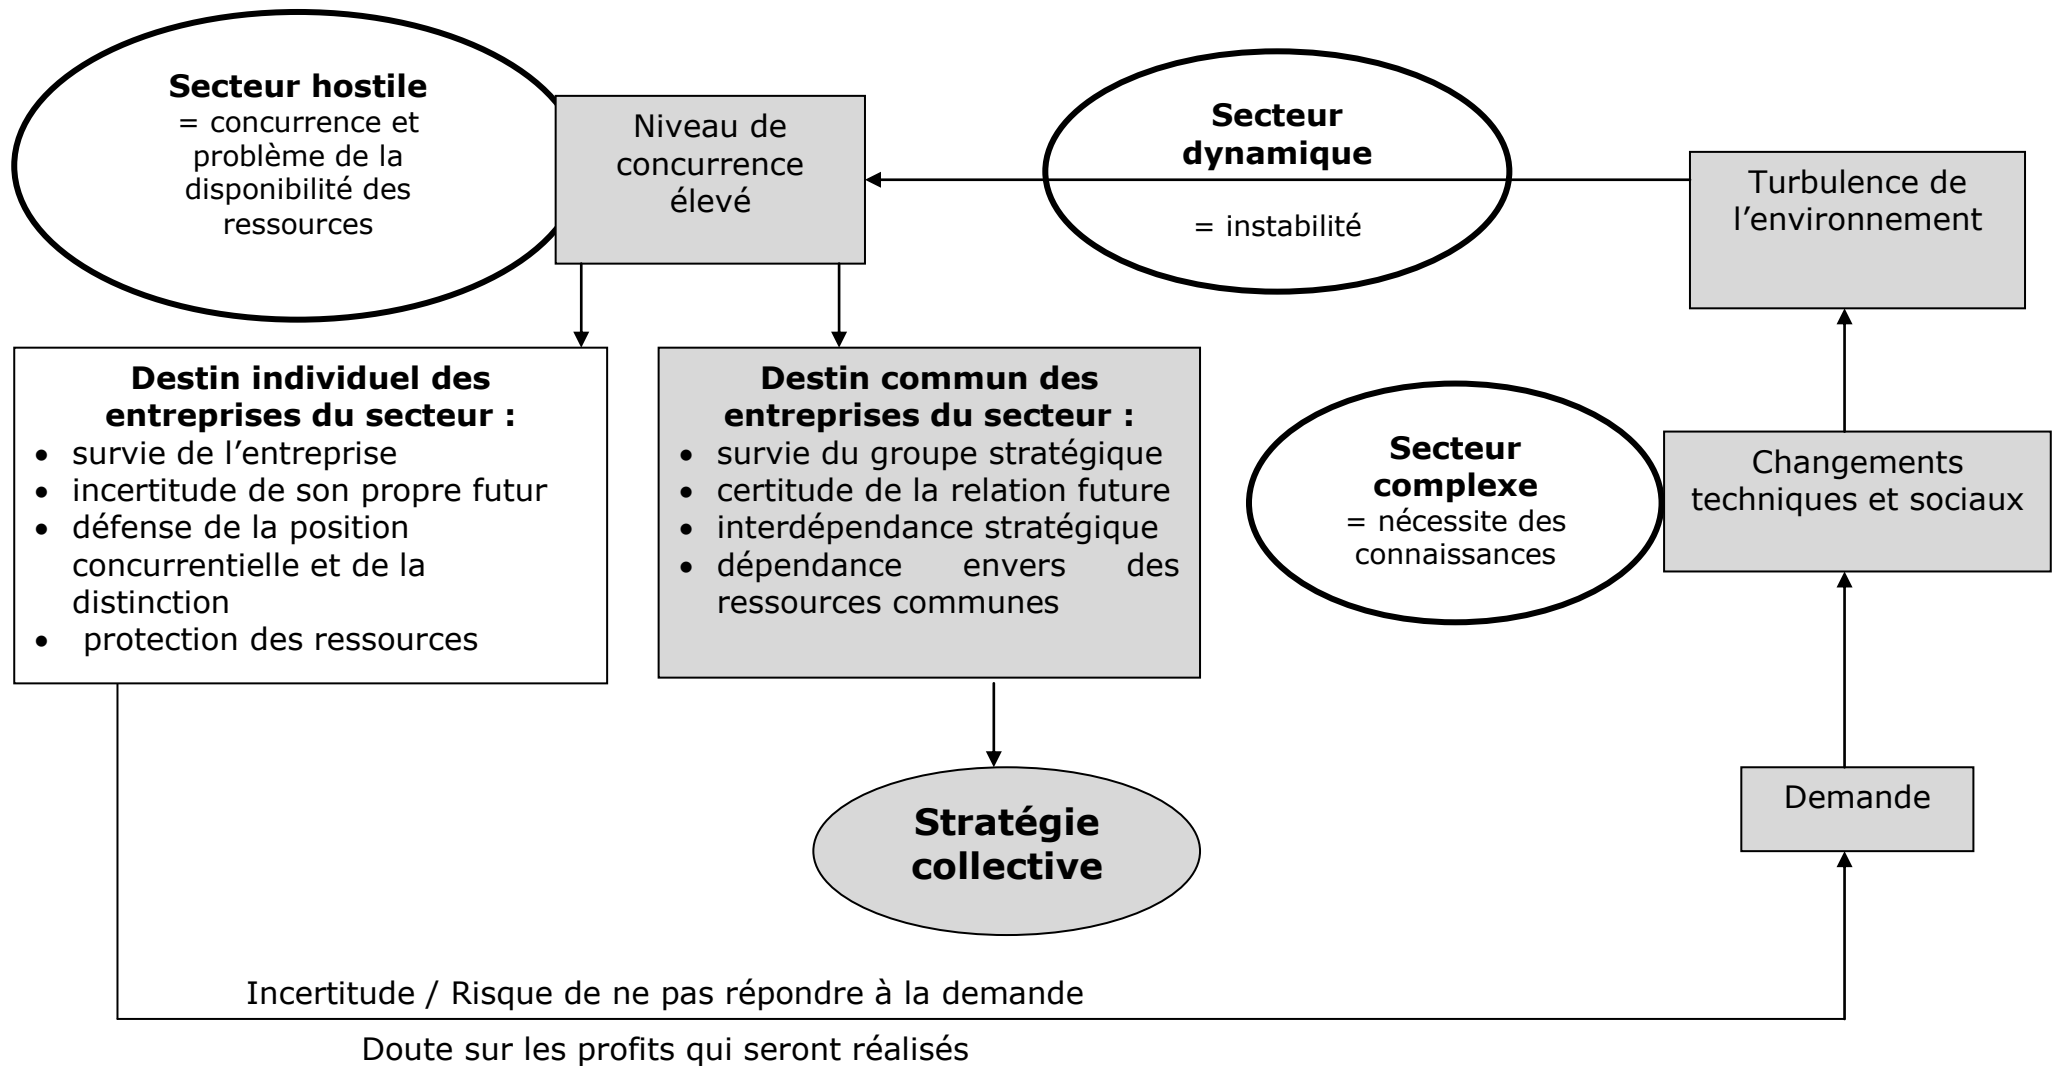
**Secteur hostile**
= concurrence et problème de la disponibilité des ressources

Niveau de concurrence élevé

**Secteur dynamique**
= instabilité

Turbulence de l'environnement

**Destin individuel des entreprises du secteur :**
- survie de l'entreprise
- incertitude de son propre futur
- défense de la position concurrentielle et de la distinction
- protection des ressources

**Destin commun des entreprises du secteur :**
- survie du groupe stratégique
- certitude de la relation future
- interdépendance stratégique
- dépendance envers des ressources communes

**Secteur complexe**
= nécessite des connaissances

Changements techniques et sociaux

**Stratégie collective**

Demande

Incertitude / Risque de ne pas répondre à la demande

Doute sur les profits qui seront réalisés